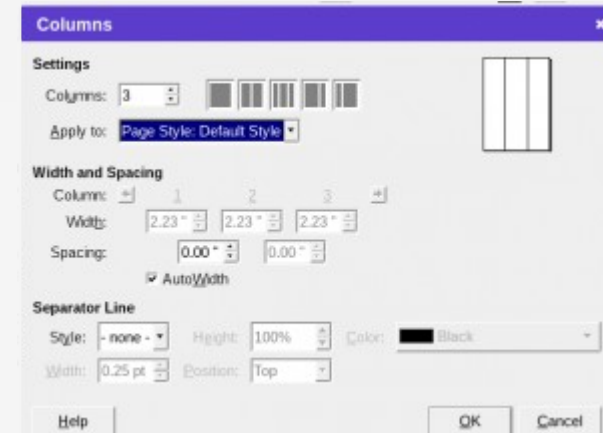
Columns

Settings

Columns: 3

Apply to: Page Style: Default Style

Width and Spacing

Column: 1 2 3

Width: 2.23 " 2.23 " 2.23 "

Spacing: 0.00 " 0.00 "

AutoWidth

Separator Line

Style: - none - Height: 100% Color: Black

Width: 0.25 pt Position: Top

Help OK Cancel